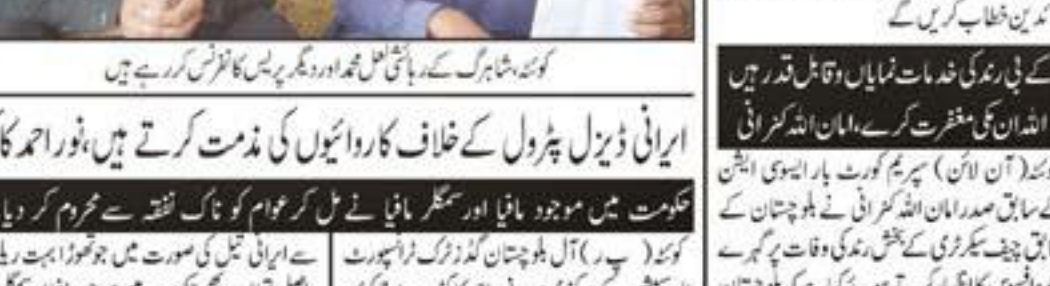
ندین خطاب کریں گے

کوئٹہ، شاہرگ کے رہائشی لعل محمد اور دیگر پریس کانفرنس کررہے ہیں

ایرانی ڈیزل پٹرول کے خلاف کاروائیوں کی مذمت کرتے ہیں، نور احمد کا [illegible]

حکومت میں موجود مافیا اور سمگلر مافیا نے مل کر عوام کو نان نفقہ سے محروم کر دیا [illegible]

کے بی رند کی خدمات نمایاں و قابل قدر ہیں
اللہ ان کی مغفرت کرے، امان اللہ کنرانی

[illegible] (آن لائن) سپریم کورٹ بار ایسوسی ایشن کے سابق صدر امان اللہ کنرانی نے بلوچستان کے سابق چیف سیکرٹری کے بخش رند کی وفات پر گہرے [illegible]

کوئٹہ (پ ر) آل بلوچستان گڈز ٹرک ٹرانسپورٹ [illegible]

سے ایرانی تیل کی صورت میں جو تھوڑا بہت ریلیف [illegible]